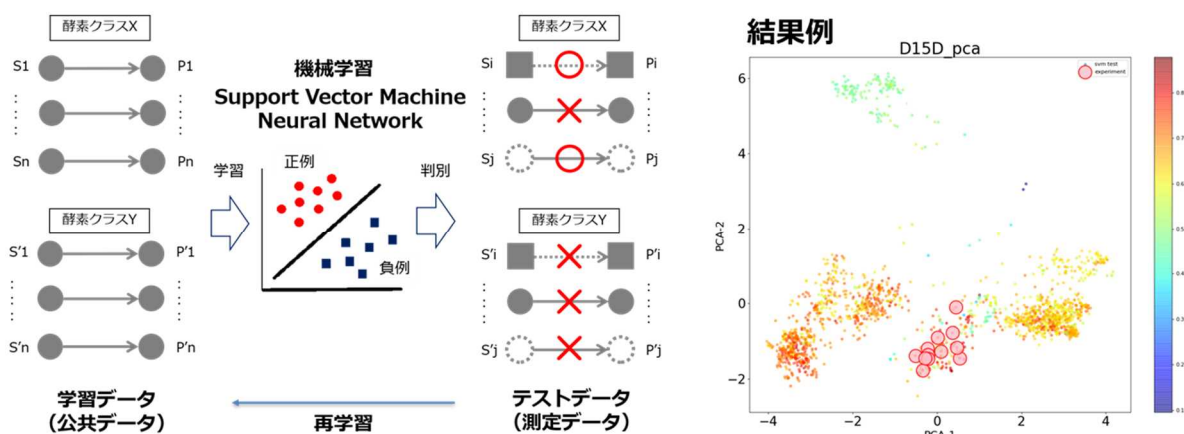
酵素クラスX

S1 P1

Sn Pn

酵素クラスY

S'1 P'1

S'n P'n

学習データ
(公共データ)

機械学習
Support Vector Machine
Neural Network

学習

正例

負例

判別

再学習

酵素クラスX

Si Pi

Sj Pj

酵素クラスY

S'i P'i

S'j P'j

テストデータ
(測定データ)

結果例

D15D_pca

svm test
experiment

PCA-2

PCA-1

6
4
2
0
−2

−4 −2 0 2 4

0.8
0.7
0.6
0.5
0.4
0.3
0.2
0.1